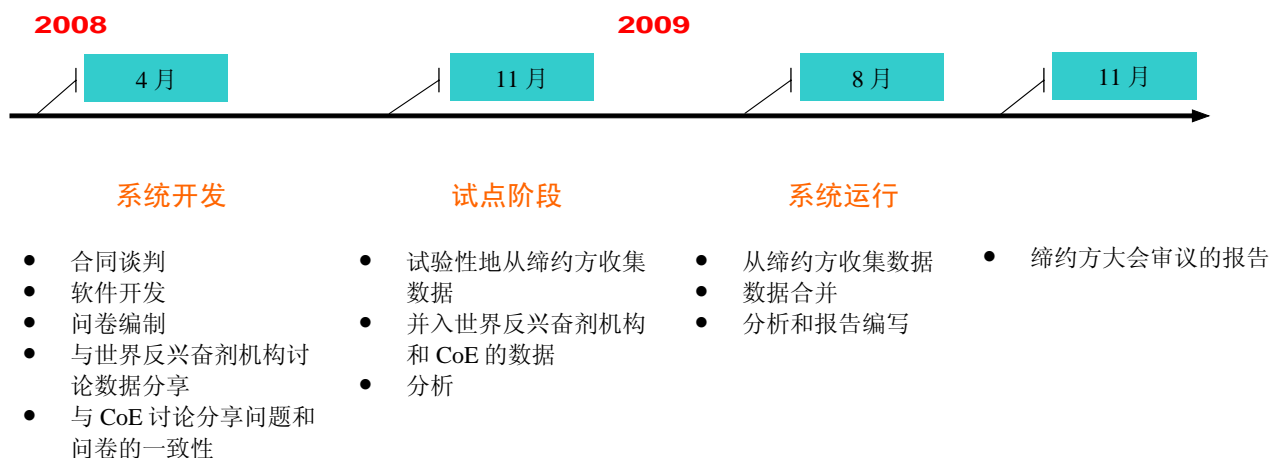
2008

2009

4 月

11 月

8 月

11 月

系统开发

- 合同谈判
- 软件开发
- 问卷编制
- 与世界反兴奋剂机构讨论数据分享
- 与 CoE 讨论分享问题和问卷的一致性

试点阶段

- 试验性地从缔约方收集数据
- 并入世界反兴奋剂机构和 CoE 的数据
- 分析

系统运行

- 从缔约方收集数据
- 数据合并
- 分析和报告编写

- 缔约方大会审议的报告